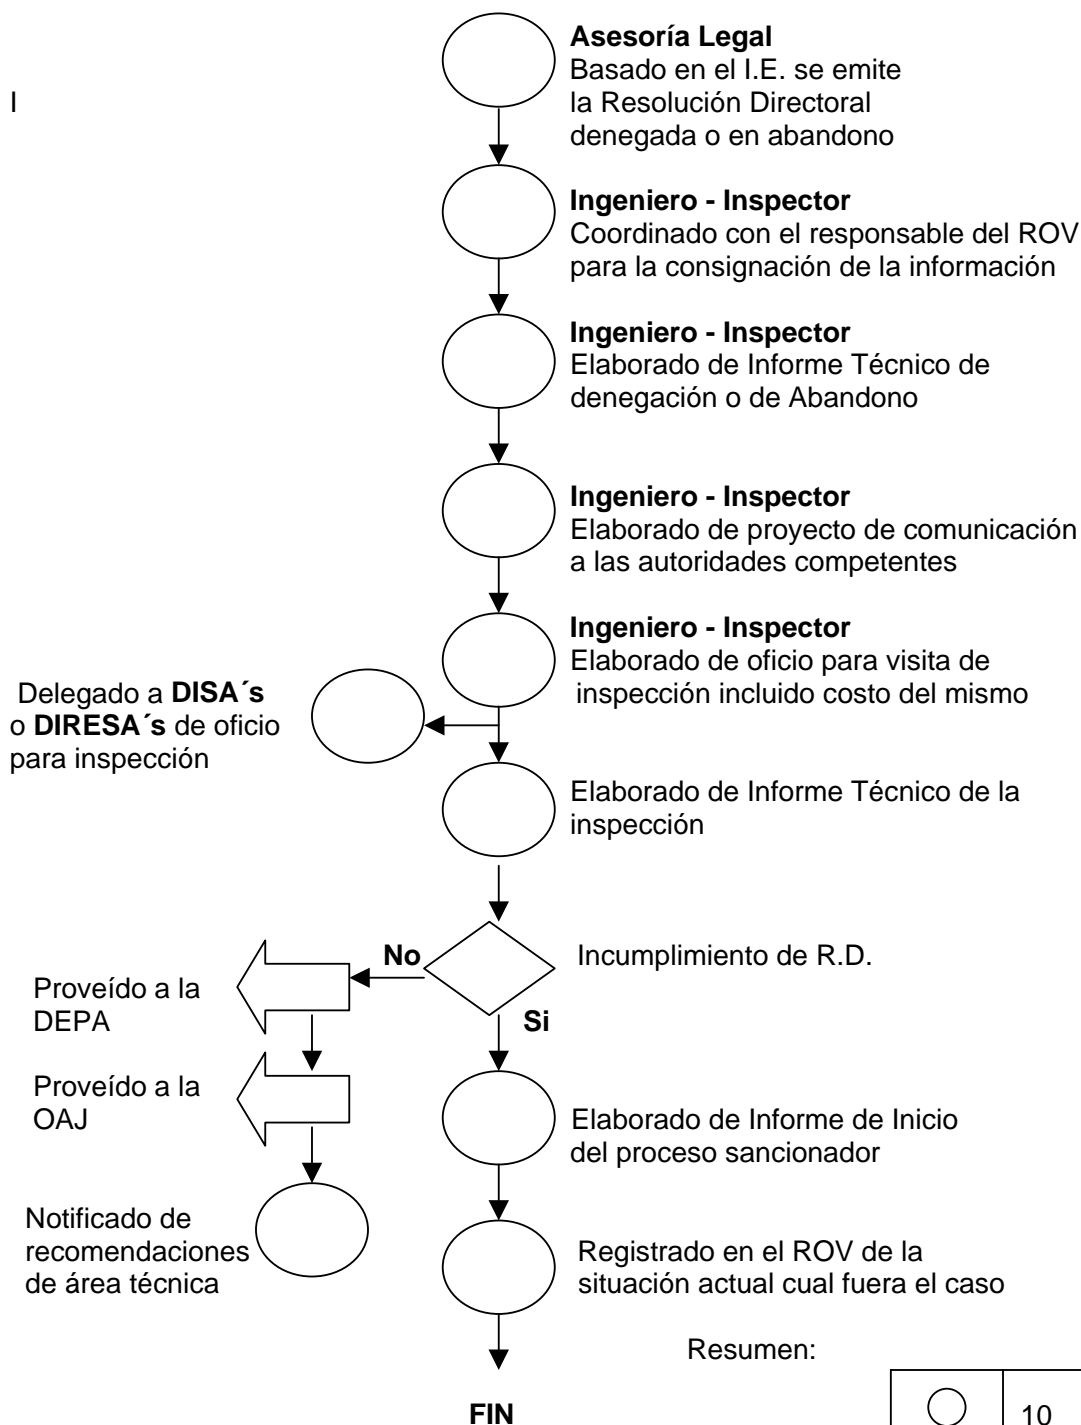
I

**Asesoría Legal**
Basado en el I.E. se emite la Resolución Directoral denegada o en abandono

**Ingeniero - Inspector**
Coordinado con el responsable del ROV para la consignación de la información

**Ingeniero - Inspector**
Elaborado de Informe Técnico de denegación o de Abandono

**Ingeniero - Inspector**
Elaborado de proyecto de comunicación a las autoridades competentes

**Ingeniero - Inspector**
Elaborado de oficio para visita de inspección incluido costo del mismo

Delegado a **DISA´s** o **DIRESA´s** de oficio para inspección

Elaborado de Informe Técnico de la inspección

Incumplimiento de R.D.

**No**

**Si**

Proveído a la DEPA

Proveído a la OAJ

Notificado de recomendaciones de área técnica

Elaborado de Informe de Inicio del proceso sancionador

Registrado en el ROV de la situación actual cual fuera el caso

Resumen:

**FIN**

| ○ | 10 |
|---|---|